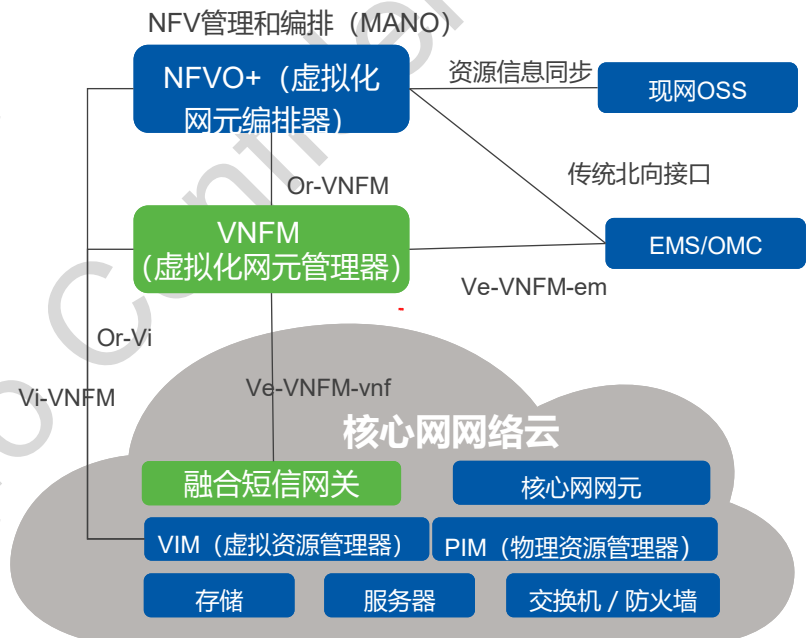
NFV管理和编排（MANO）

NFVO+（虚拟化网元编排器）

资源信息同步

现网OSS

传统北向接口

Or-VNFM

VNFM（虚拟化网元管理器）

EMS/OMC

Ve-VNFM-em

Or-Vi

Vi-VNFM

Ve-VNFM-vnf

核心网网络云

融合短信网关

核心网网元

VIM（虚拟资源管理器）

PIM（物理资源管理器）

存储

服务器

交换机 / 防火墙